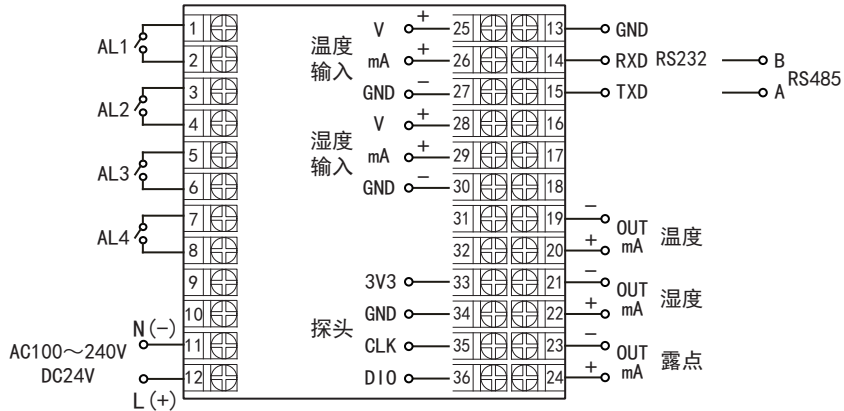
AL1
1
2
AL2
3
4
AL3
5
6
AL4
7
8
9
10
N(−)
AC100～240V
DC24V
11
12
L(+)

温度输入
V +
mA +
GND −
25
26
27
湿度输入
V +
mA +
GND −
28
29
30
31
32
3V3
33
探头
GND
34
CLK
35
DIO
36

13 GND
14 RXD RS232 B
15 TXD A RS485
16
17
18
19 −
20 + OUT mA 温度
21 −
22 + OUT mA 湿度
23 −
24 + OUT mA 露点